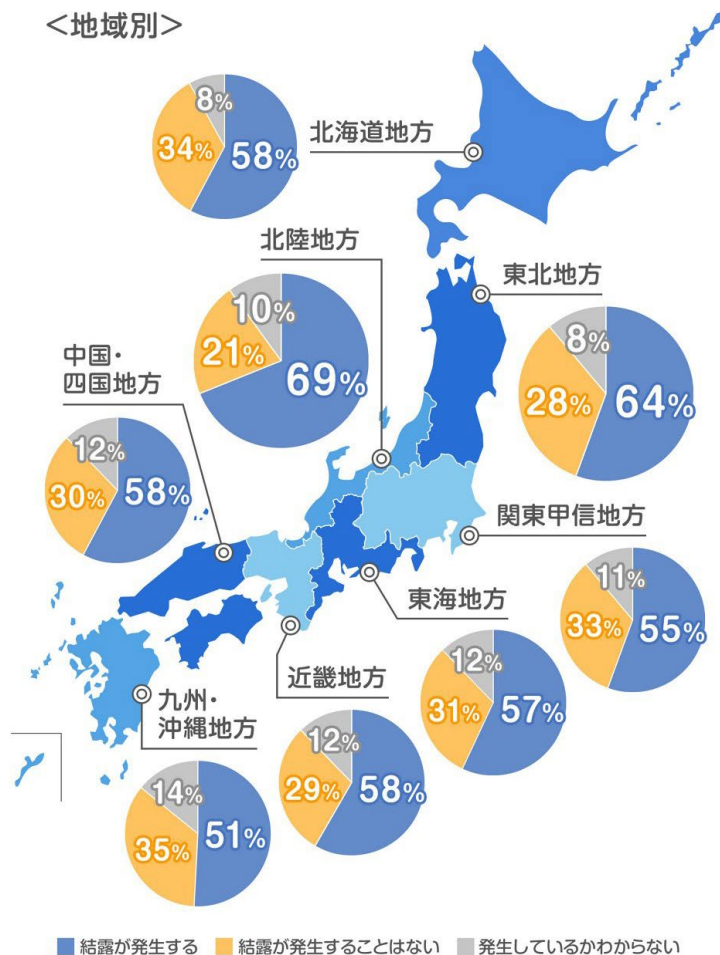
＜地域別＞

8%
34%
58%
北海道地方

北陸地方
10%
21%
69%

東北地方
8%
28%
64%

中国・
四国地方
12%
30%
58%

関東甲信地方
11%
33%
55%

東海地方
12%
31%
57%

近畿地方
12%
29%
58%

九州・
沖縄地方
14%
35%
51%

結露が発生する　結露が発生することはない　発生しているかわからない